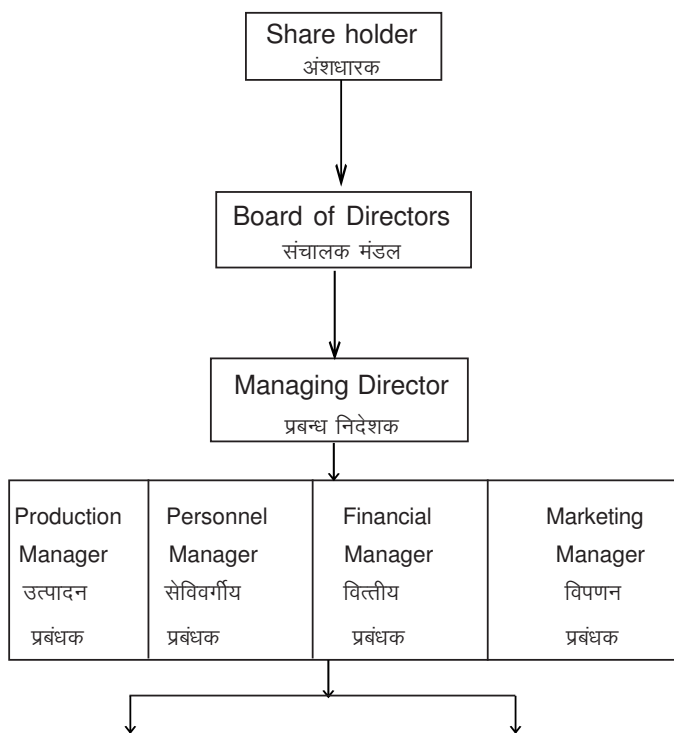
Share holder
अंशधारक

Board of Directors
संचालक मंडल

Managing Director
प्रबन्ध निदेशक

| Production Manager उत्पादन प्रबंधक | Personnel Manager सेविवर्गीय प्रबंधक | Financial Manager वित्तीय प्रबंधक | Marketing Manager विपणन प्रबंधक |
|---|---|---|---|